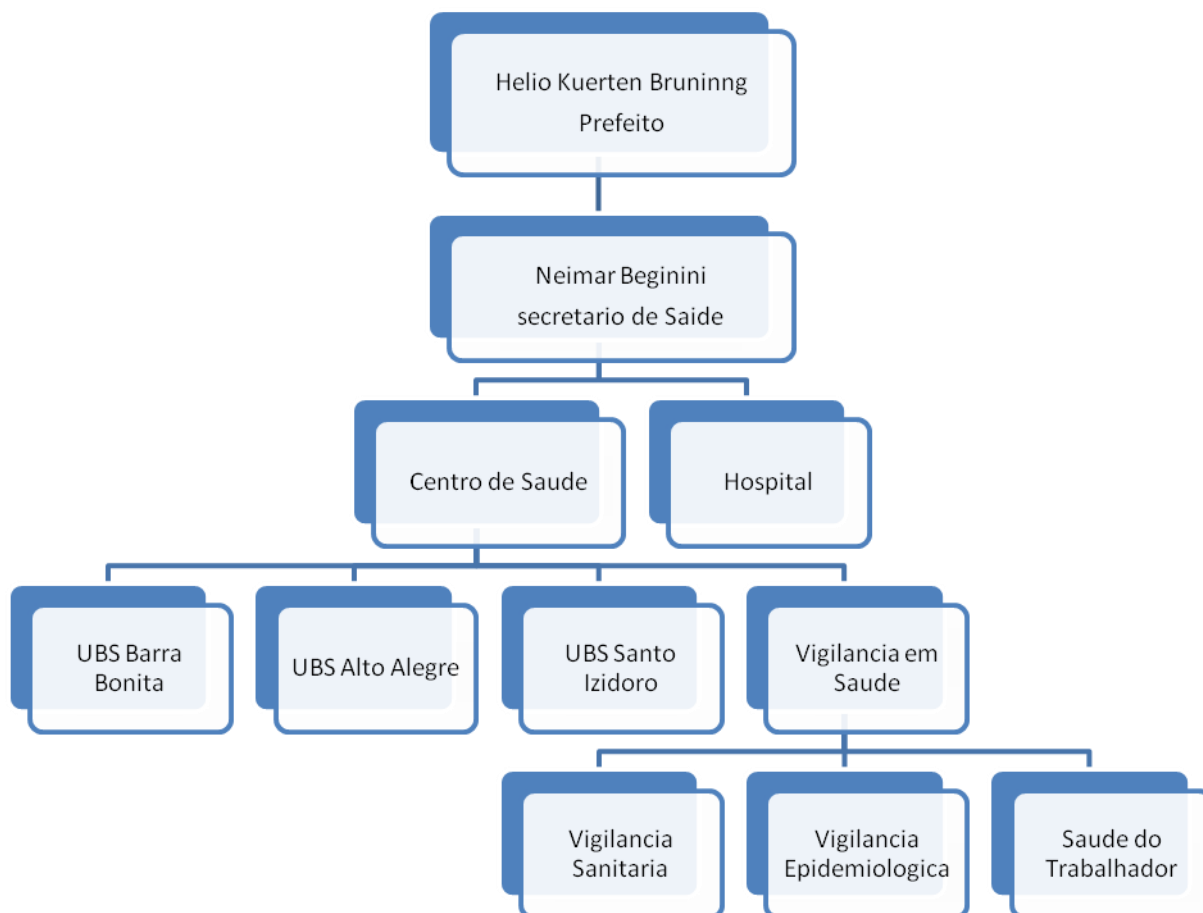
Helio Kuerten Bruninng
Prefeito

Neimar Beginini
secretario de Saide

Centro de Saude

Hospital

UBS Barra Bonita

UBS Alto Alegre

UBS Santo Izidoro

Vigilancia em Saude

Vigilancia Sanitaria

Vigilancia Epidemiologica

Saude do Trabalhador